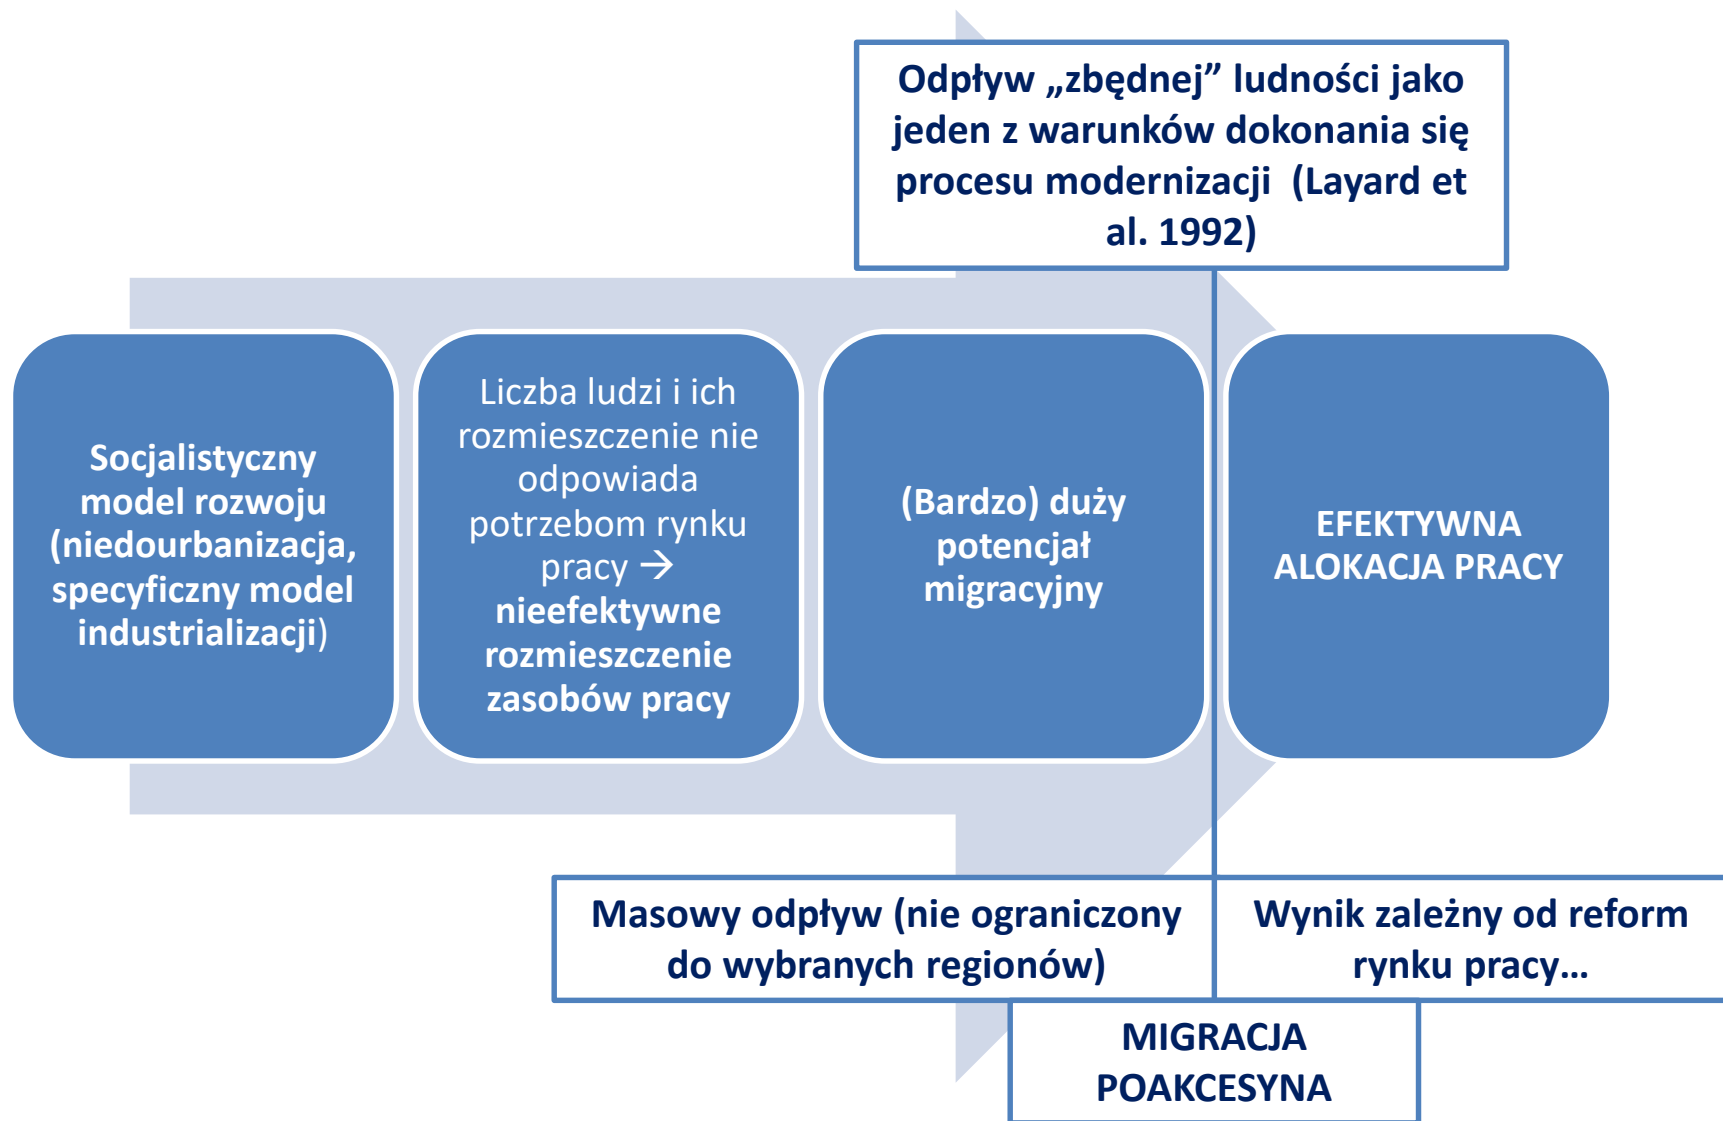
Odpływ „zbędnej” ludności jako jeden z warunków dokonania się procesu modernizacji (Layard et al. 1992)

Socjalistyczny model rozwoju (niedourbanizacja, specyficzny model industrializacji)

Liczba ludzi i ich rozmieszczenie nie odpowiada potrzebom rynku pracy → nieefektywne rozmieszczenie zasobów pracy

(Bardzo) duży potencjał migracyjny

EFEKTYWNA ALOKACJA PRACY

Masowy odpływ (nie ograniczony do wybranych regionów)

Wynik zależny od reform rynku pracy…

MIGRACJA POAKCESYNA